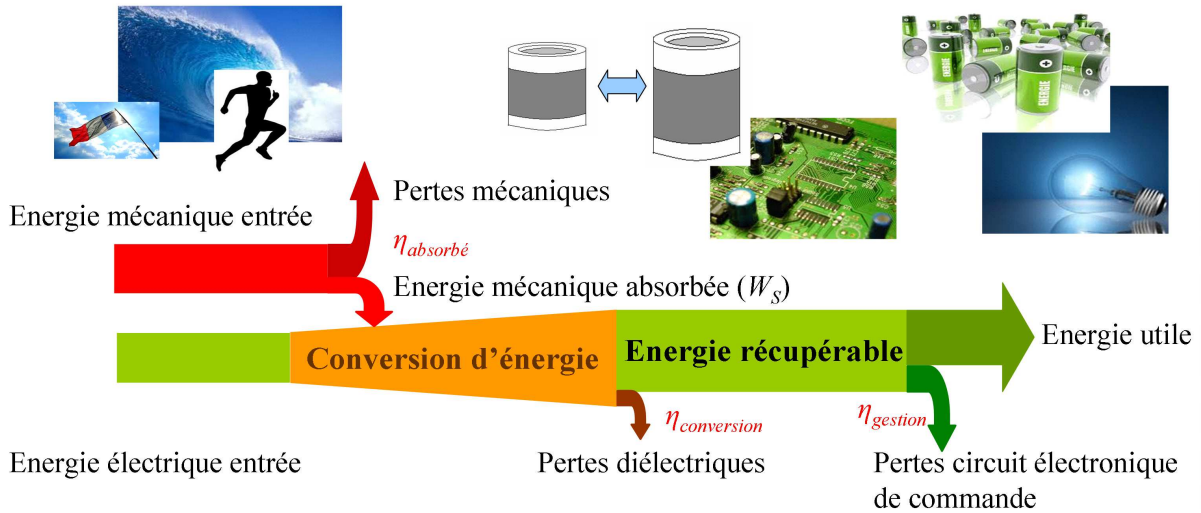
Pertes mécaniques

Energie mécanique entrée

$\eta_{absorbé}$

Energie mécanique absorbée ($W_S$)

Conversion d'énergie

Energie récupérable

Energie utile

$\eta_{conversion}$

$\eta_{gestion}$

Energie électrique entrée

Pertes diélectriques

Pertes circuit électronique de commande